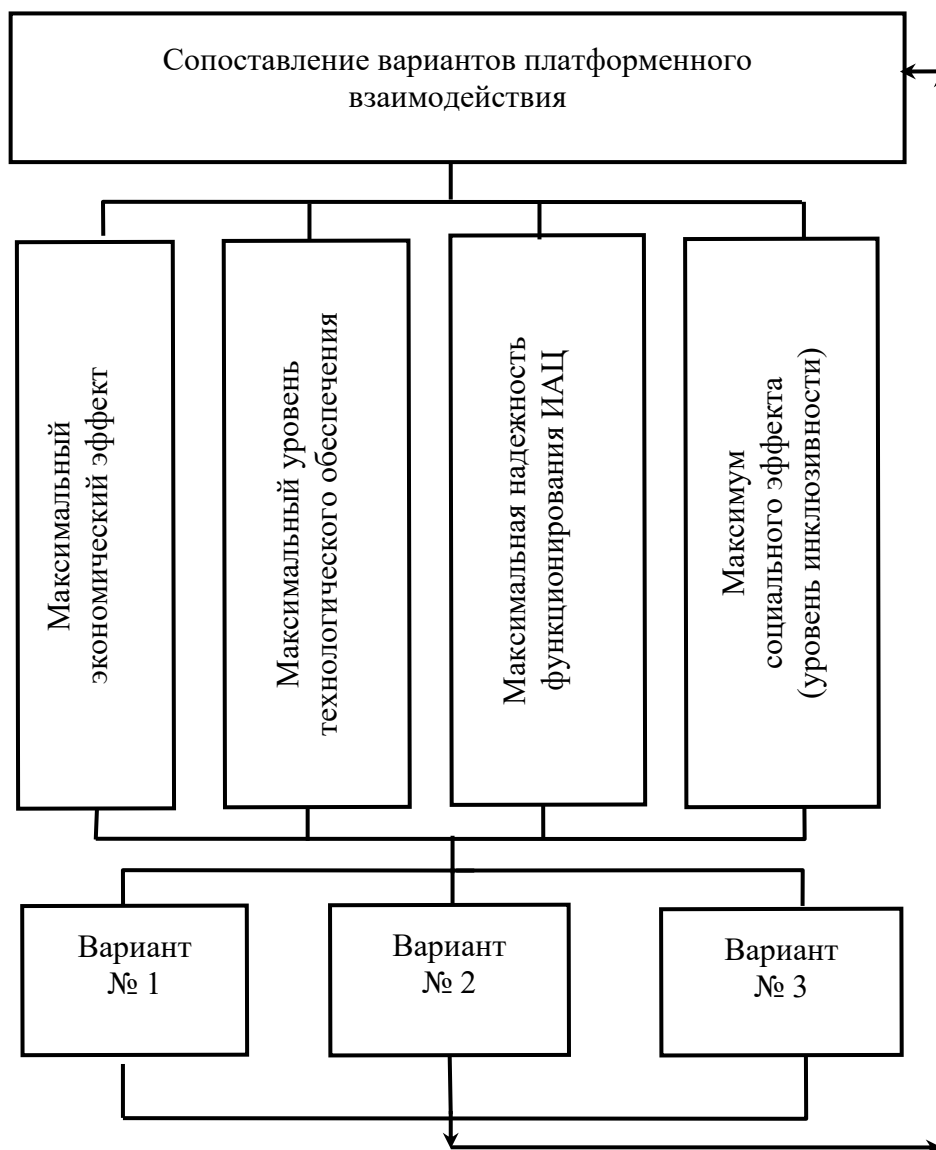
Сопоставление вариантов платформенного взаимодействия

Максимальный экономический эффект

Максимальный уровень технологического обеспечения

Максимальная надежность функционирования ИАЦ

Максимум социального эффекта (уровень инклюзивности)

Вариант № 1

Вариант № 2

Вариант № 3